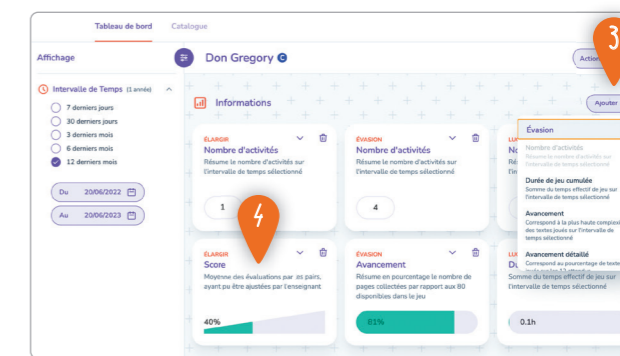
Tableau de bord Catalogue

Affichage

Intervalle de Temps (1 année)

7 derniers jours

30 derniers jours

3 derniers mois

6 derniers mois

12 derniers mois

Du 20/06/2022

Au 20/06/2023

Don Gregory C

Action

3

Informations

Ajouter

ÉLARGIR
Nombre d'activités
Résume le nombre d'activités sur l'intervalle de temps sélectionné

1

ÉVASION
Nombre d'activités
Résume le nombre d'activités sur l'intervalle de temps sélectionné

4

ÉLARGIR
Score
Moyenne des évaluations par les pairs, ayant pu être ajustées par l'enseignant

40%

4

ÉVASION
Avancement
Résume en pourcentage le nombre de pages collectées par rapport aux 80 disponibles dans le jeu

81%

Du
Somme du temps effectif de jeu sur l'intervalle de temps sélectionné

0.1h

Évasion

Nombre d'activités
Résume le nombre d'activités sur l'intervalle de temps sélectionné

Durée de jeu cumulée
Somme du temps effectif de jeu sur l'intervalle de temps sélectionné

Avancement
Correspond à la plus haute complexité des textes joués sur l'intervalle de temps sélectionné

Avancement détaillé
Correspond au pourcentage de textes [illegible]